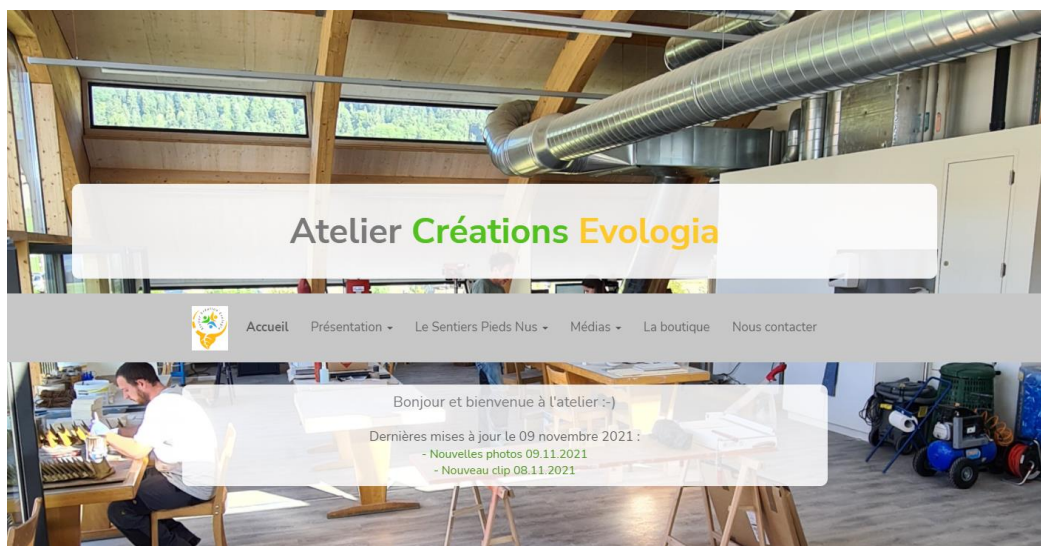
Atelier Créations Evologia

Accueil Présentation ▾ Le Sentiers Pieds Nus ▾ Médias ▾ La boutique Nous contacter

Bonjour et bienvenue à l'atelier :-)

Dernières mises à jour le 09 novembre 2021 :
- Nouvelles photos 09.11.2021
- Nouveau clip 08.11.2021